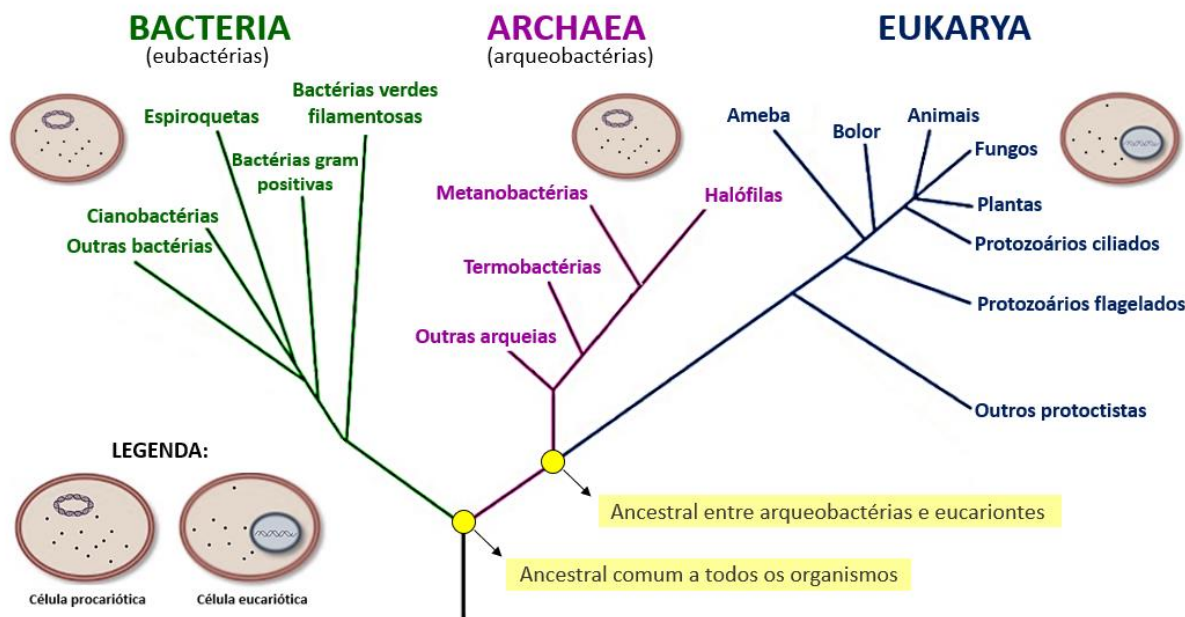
BACTERIA
(eubactérias)

ARCHAEA
(arqueobactérias)

EUKARYA

Espiroquetas

Bactérias verdes filamentosas

Bactérias gram positivas

Cianobactérias

Outras bactérias

Metanobactérias

Halófilas

Termobactérias

Outras arqueias

Ameba

Bolor

Animais

Fungos

Plantas

Protozoários ciliados

Protozoários flagelados

Outros protoctistas

LEGENDA:

Célula procariótica

Célula eucariótica

Ancestral entre arqueobactérias e eucariontes

Ancestral comum a todos os organismos